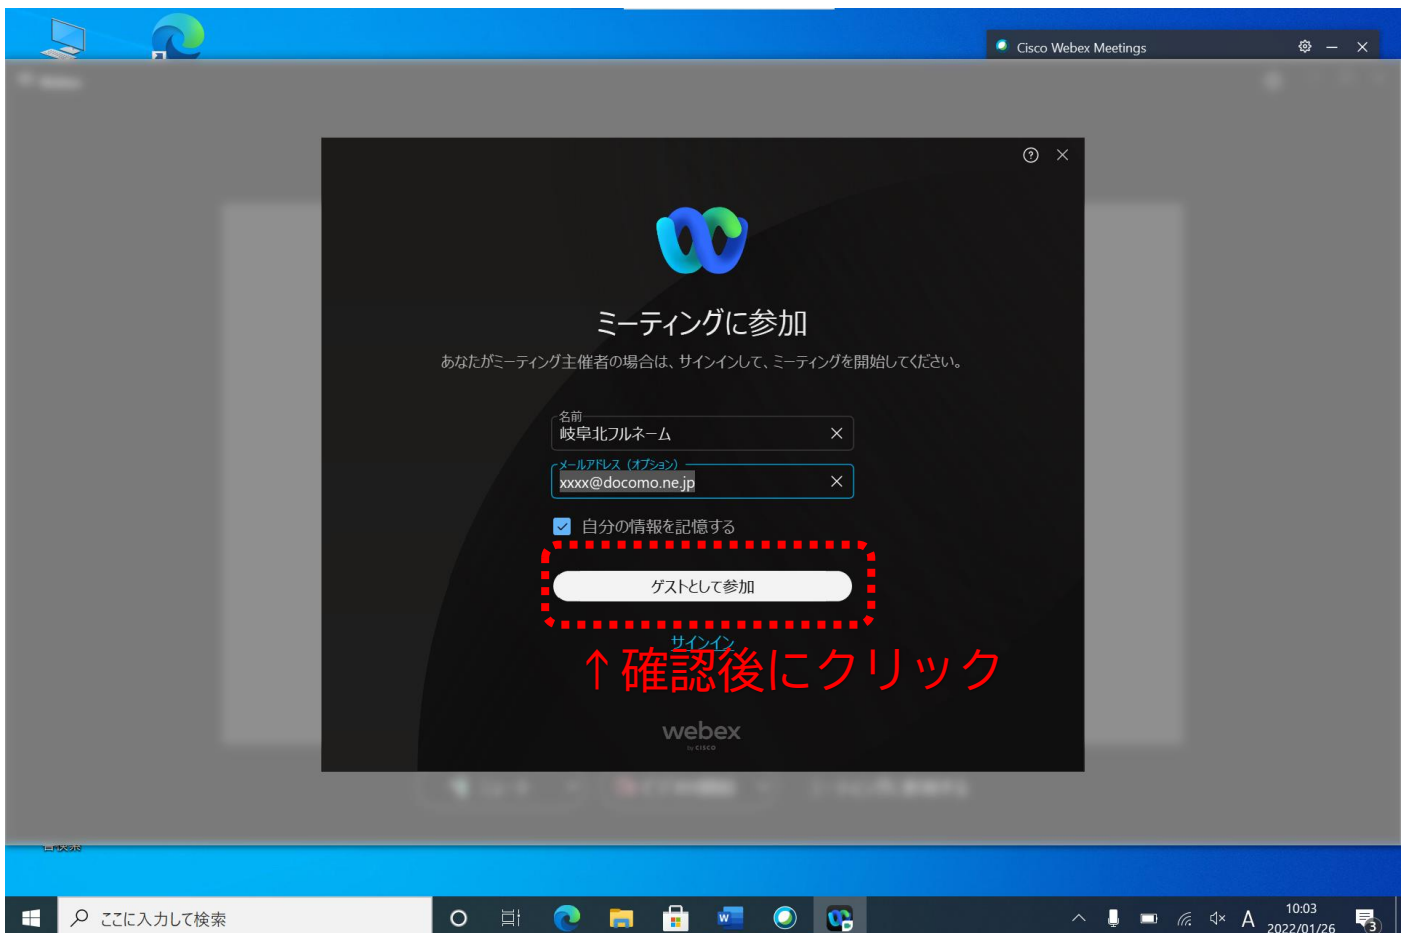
Cisco Webex Meetings

ミーティングに参加

あなたがミーティング主催者の場合は、サインインして、ミーティングを開始してください。

名前
岐阜北フルネーム

メールアドレス（オプション）
xxxx@docomo.ne.jp

自分の情報を記憶する

ゲストとして参加

サインイン

↑確認後にクリック

webex
by CISCO

ここに入力して検索

A

10:03
2022/01/26

3